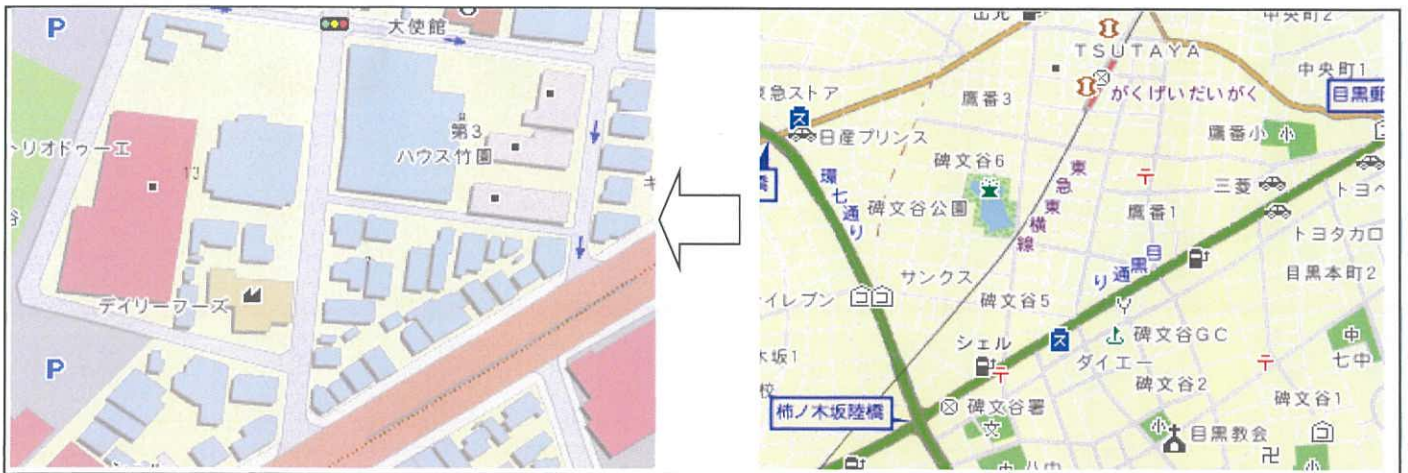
P
大使館
トリオドゥーエ
第3
ハウス竹園
キ
デイリーフーズ
P

TSUTAYA
中央町1
急ストア
がくげいだいがく
目黒
鷹番3
日産プリンス
鷹番小
碑文谷6
東
環
七
通
り
急
東
碑文谷公園
横
線
三菱
トヨ
鷹番1
トヨタカロ
目
黒
通
り
目黒本町2
サンクス
イレブン
碑文谷5
碑文谷GC
坂1
シェル
中
ダイエー
七中
碑文谷2
碑文谷1
柿ノ木坂陸橋
碑文谷署
目黒教会